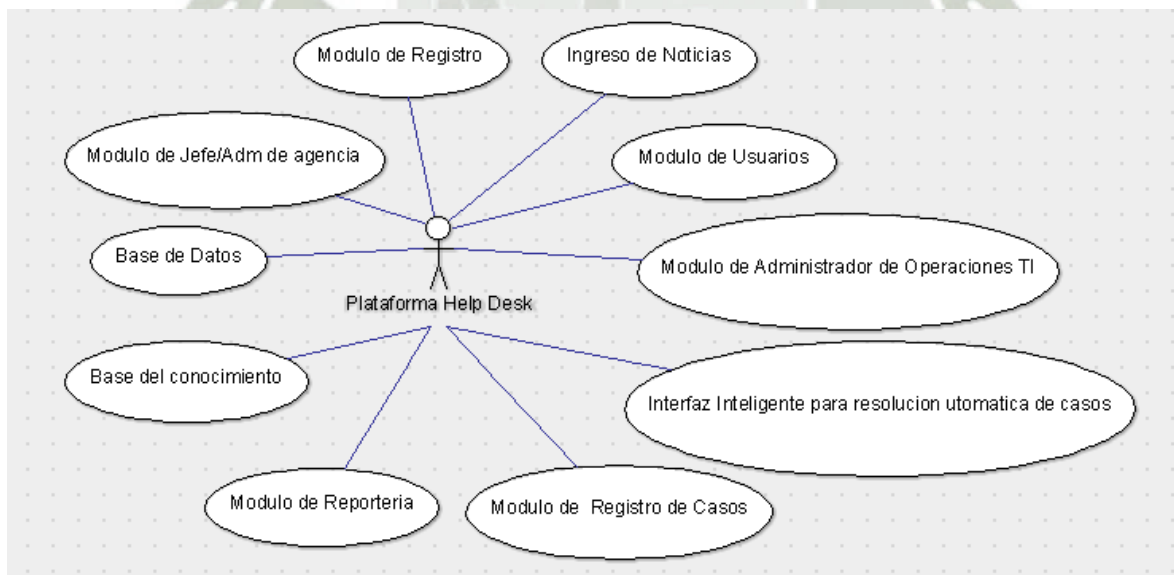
Modulo de Registro

Ingreso de Noticias

Modulo de Jefe/Adm de agencia

Modulo de Usuarios

Base de Datos

Modulo de Administrador de Operaciones TI

Plataforma Help Desk

Base del conocimiento

Interfaz Inteligente para resolucion utomatica de casos

Modulo de Reporteria

Modulo de Registro de Casos